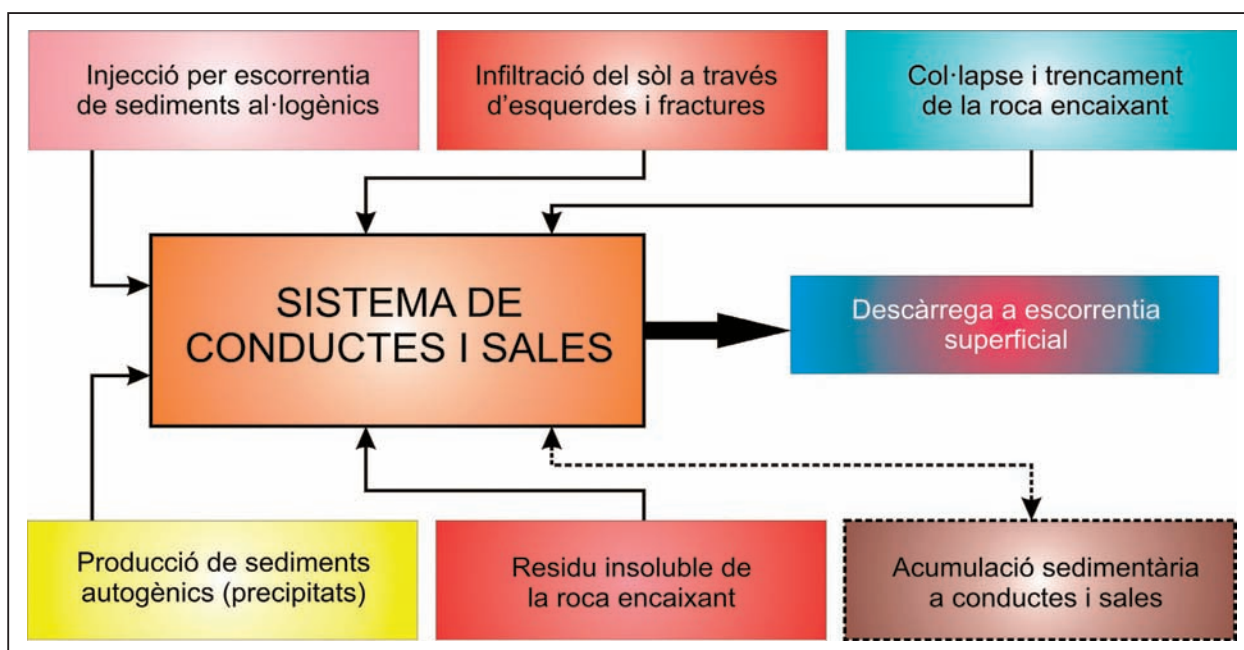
Injecció per escorrentia de sediments al·logènics

Infiltració del sòl a través d'esquerdes i fractures

Col·lapse i trencament de la roca encaixant

SISTEMA DE CONDUCTES I SALES

Descàrrega a escorrentia superficial

Producció de sediments autogènics (precipitats)

Residu insoluble de la roca encaixant

Acumulació sedimentària a conductes i sales